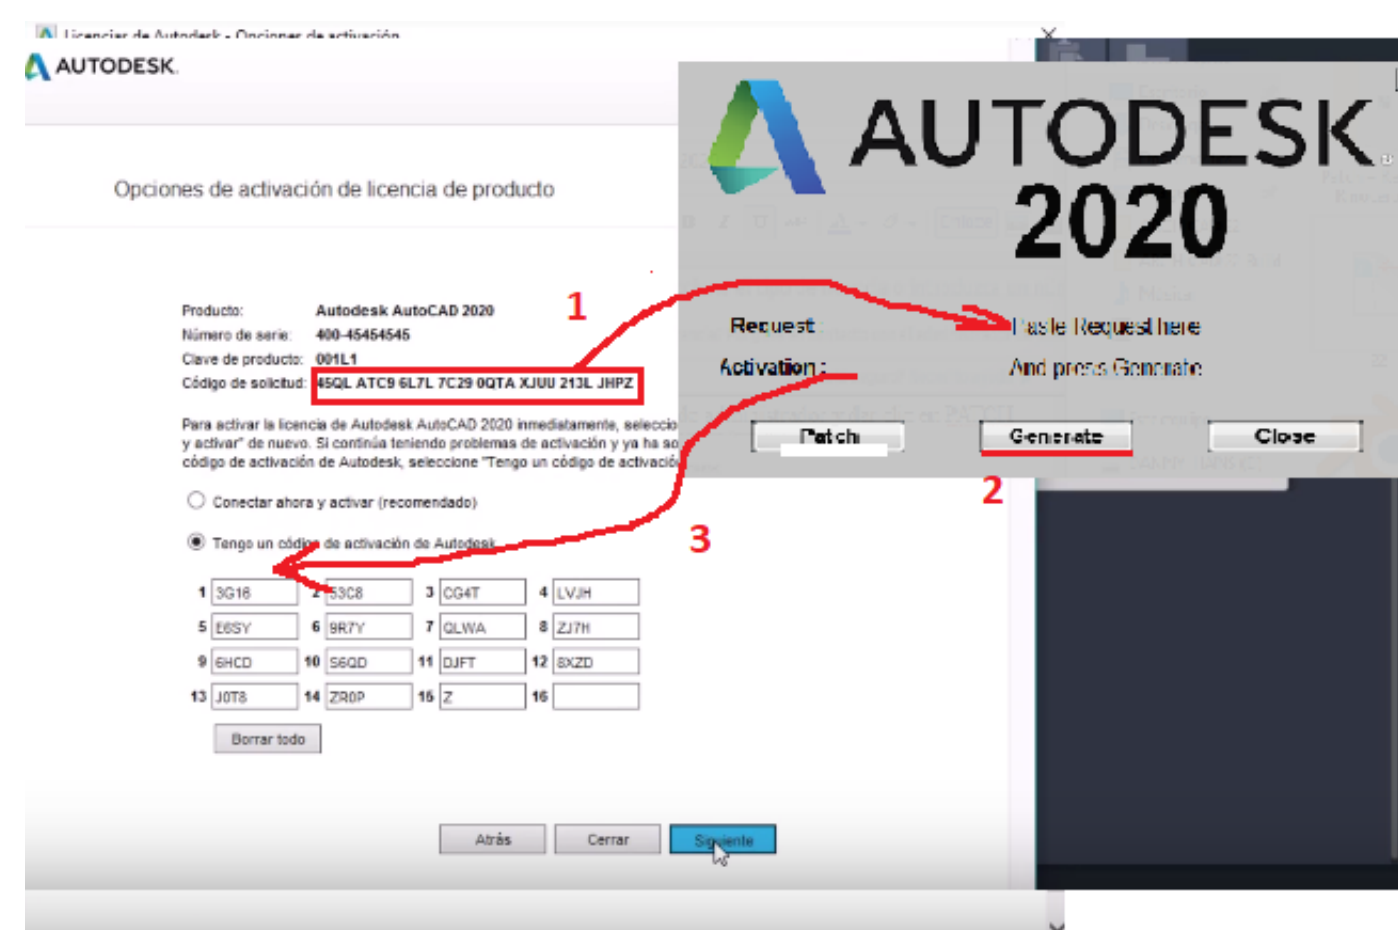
Licenciar de Autodesk - Opciones de activación

AUTODESK.

Opciones de activación de licencia de producto

Producto: Autodesk AutoCAD 2020
Número de serie: 400-45454545
Clave de producto: 001L1
Código de solicitud: 45QL ATC9 6L7L 7C29 0QTA XJUU 213L JHPZ

Para activar la licencia de Autodesk AutoCAD 2020 inmediatamente, seleccio y activar" de nuevo. Si continúa teniendo problemas de activación y ya ha so código de activación de Autodesk, seleccione "Tengo un código de activació

Conectar ahora y activar (recomendado)

Tengo un código de activación de Autodesk

| 1 | 3G18 | 2 | 53C8 | 3 | CG4T | 4 | LVJH |
|---|---|---|---|---|---|---|---|
| 5 | E6SY | 6 | 9R7Y | 7 | QLWA | 8 | ZJ7H |
| 9 | 6HCD | 10 | S6QD | 11 | DJFT | 12 | 8XZD |
| 13 | J0T8 | 14 | ZR0P | 15 | Z | 16 | |

Borrar todo

Atrás Cerrar Siguiente

AUTODESK 2020

1

Request Paste Request here

Activation : And press Generate

Patch Generate Close

2

3